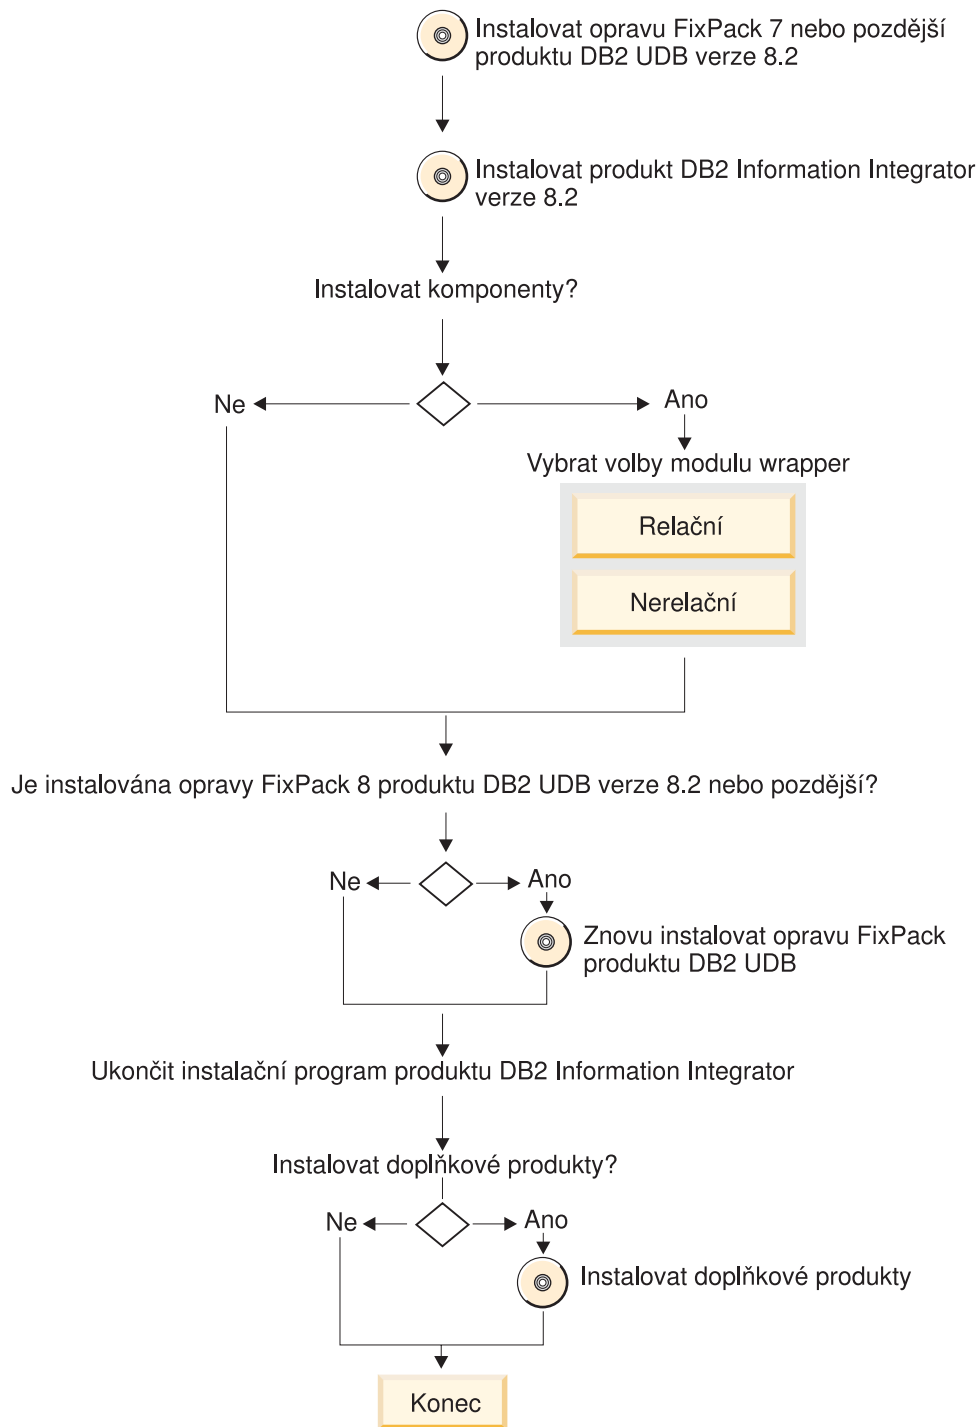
Instalovat opravu FixPack 7 nebo pozdější produktu DB2 UDB verze 8.2

Instalovat produkt DB2 Information Integrator verze 8.2

Instalovat komponenty?

Ne

Ano

Vybrat volby modulu wrapper

Relační

Nerelační

Je instalována opravy FixPack 8 produktu DB2 UDB verze 8.2 nebo pozdější?

Ne

Ano

Znovu instalovat opravu FixPack produktu DB2 UDB

Ukončit instalační program produktu DB2 Information Integrator

Instalovat doplňkové produkty?

Ne

Ano

Instalovat doplňkové produkty

Konec